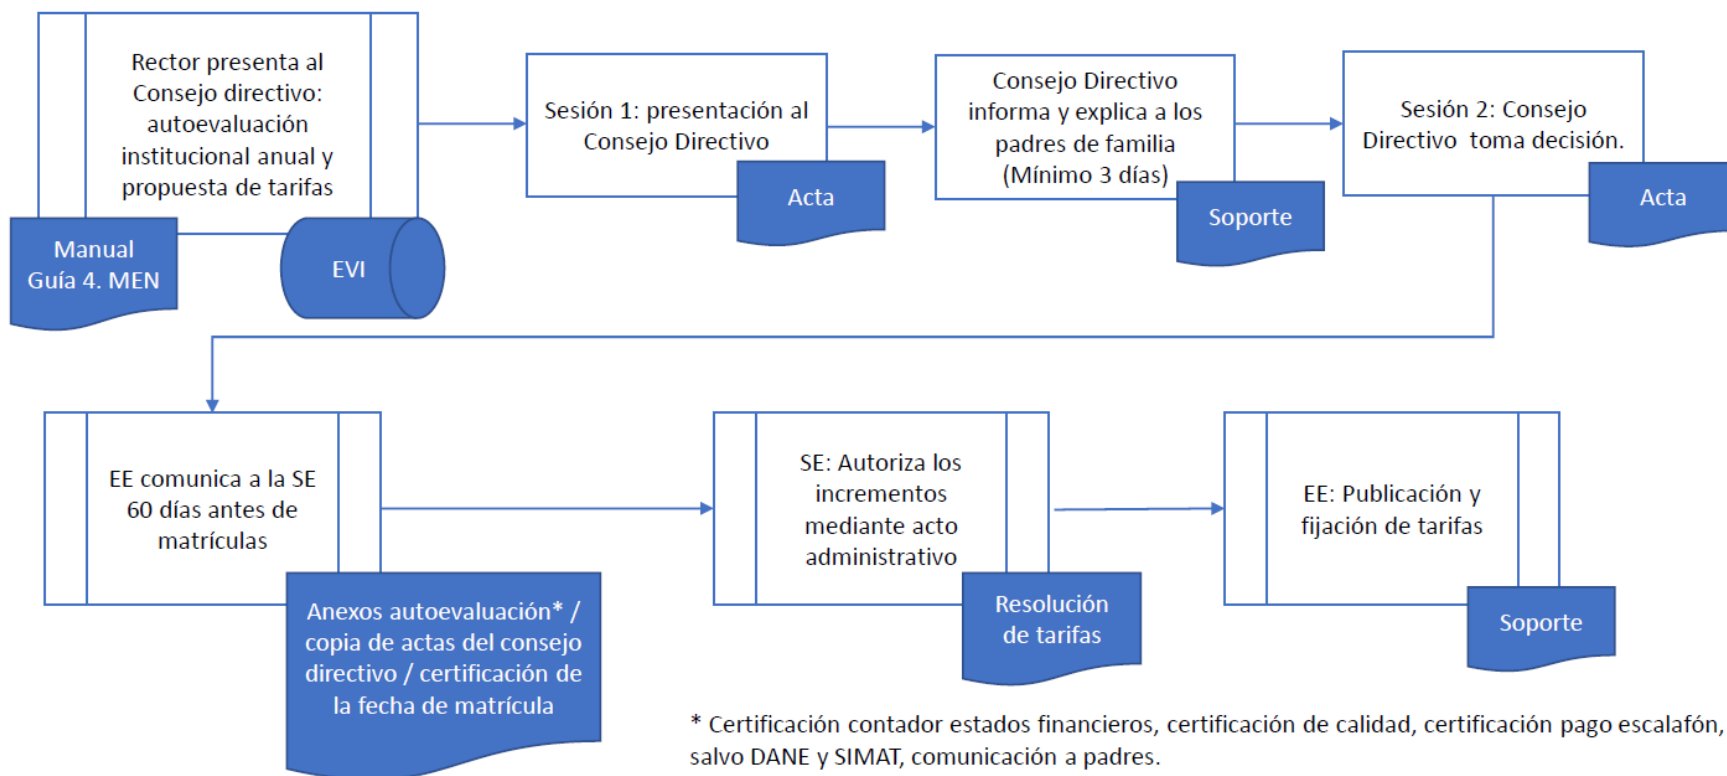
Rector presenta al Consejo directivo: autoevaluación institucional anual y propuesta de tarifas

Manual Guía 4. MEN

EVI

Sesión 1: presentación al Consejo Directivo

Acta

Consejo Directivo informa y explica a los padres de familia (Mínimo 3 días)

Soporte

Sesión 2: Consejo Directivo toma decisión.

Acta

EE comunica a la SE 60 días antes de matrículas

Anexos autoevaluación* / copia de actas del consejo directivo / certificación de la fecha de matrícula

SE: Autoriza los incrementos mediante acto administrativo

Resolución de tarifas

EE: Publicación y fijación de tarifas

Soporte

* Certificación contador estados financieros, certificación de calidad, certificación pago escalafón, salvo DANE y SIMAT, comunicación a padres.